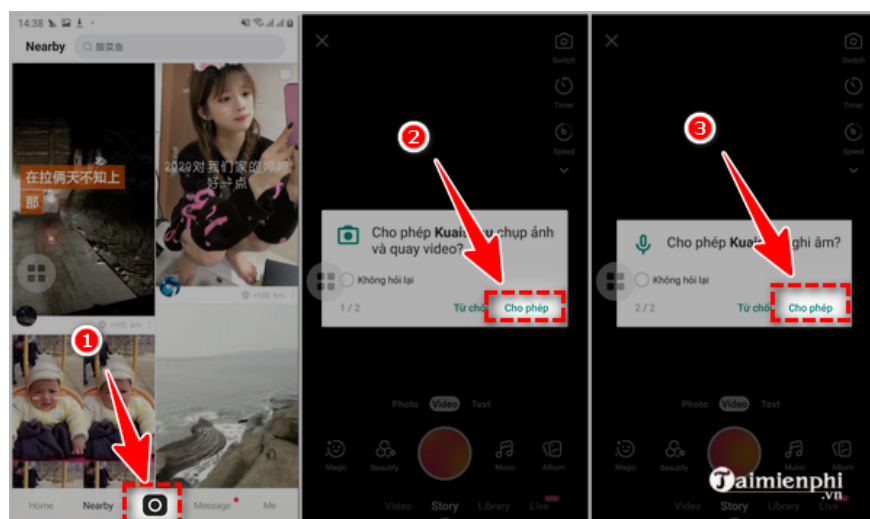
14:38

Nearby 酸菜鱼

在拉俩天不知上那

2020对我们家的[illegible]好一点

<100 km

<100 km

1

Home Nearby Message Me

Switch

Timer

Speed

2

Cho phép Kuai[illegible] chụp ảnh và quay video?

Không hỏi lại

1 / 2

Từ chối Cho phép

Photo Video Text

Magic Beautify Music Album

Video Story Library Live

Switch

Timer

Speed

3

Cho phép Kuai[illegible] ghi âm?

Không hỏi lại

2 / 2

Từ chối Cho phép

Photo Video Text

Magic Beautify Music Album

Video Story Library Live

Taimienphi.vn